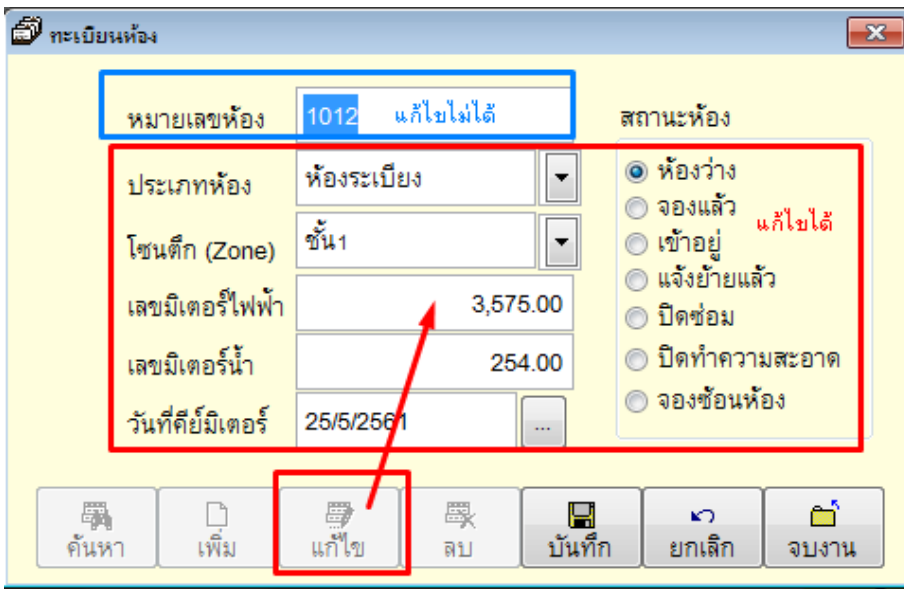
ทะเบียนห้อง

หมายเลขห้อง 1012 แก้ไขไม่ได้

สถานะห้อง

ประเภทห้อง ห้องระเบียง

โซนตึก (Zone) ชั้น1

เลขมิเตอร์ไฟฟ้า 3,575.00

เลขมิเตอร์น้ำ 254.00

วันที่คีย์มิเตอร์ 25/5/2561 ...

ห้องว่าง
จองแล้ว
เข้าอยู่
แจ้งย้ายแล้ว
ปิดซ่อม
ปิดทำความสะอาด
จองซ้อนห้อง

แก้ไขได้

ค้นหา เพิ่ม แก้ไข ลบ บันทึก ยกเลิก จบงาน